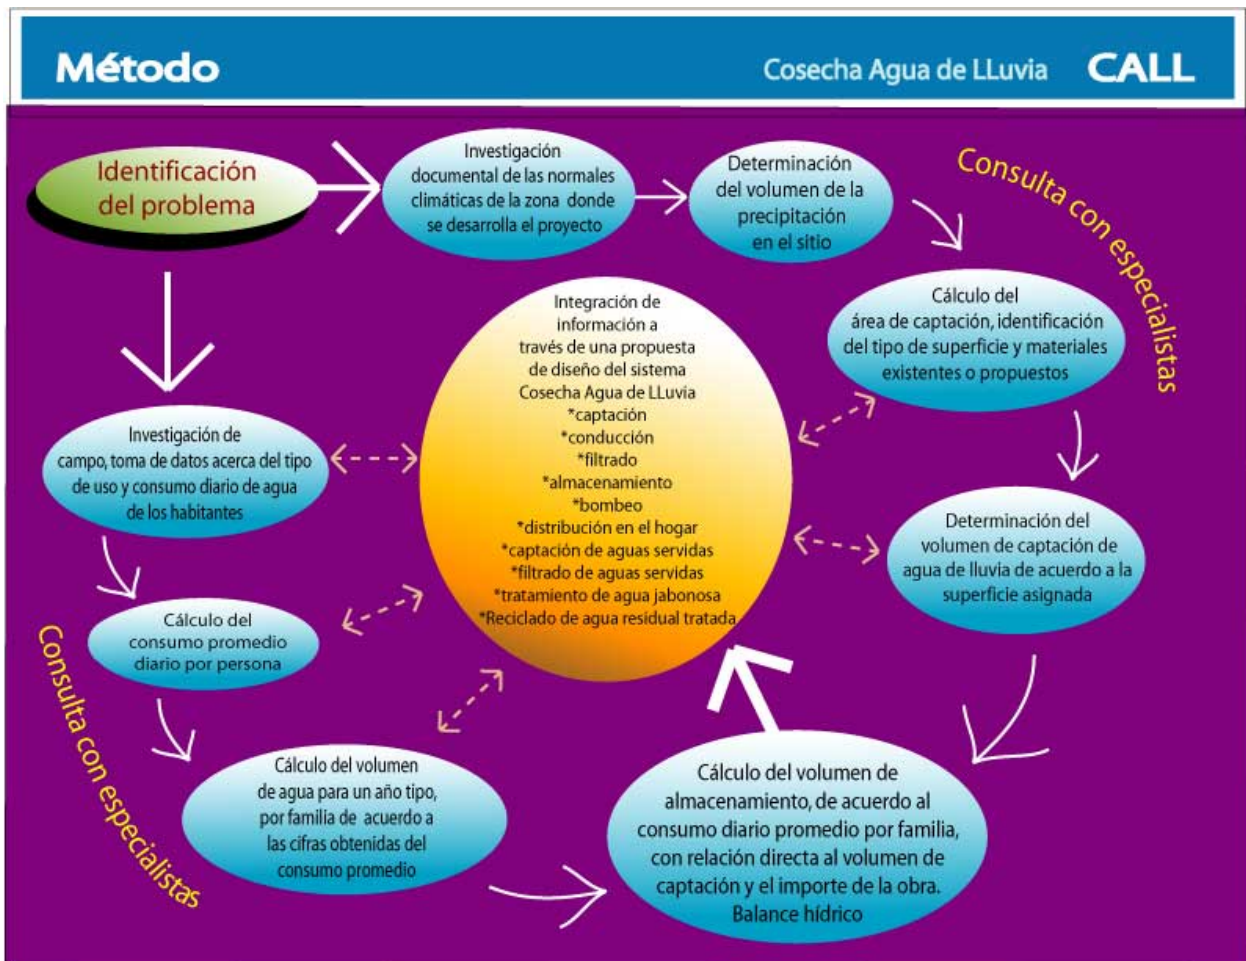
Método

Cosecha Agua de LLuvia CALL

Identificación del problema

Investigación documental de las normales climáticas de la zona donde se desarrolla el proyecto

Determinación del volumen de la precipitación en el sitio

Consulta con especialistas

Cálculo del área de captación, identificación del tipo de superficie y materiales existentes o propuestos

Determinación del volumen de captación de agua de lluvia de acuerdo a la superficie asignada

Cálculo del volumen de almacenamiento, de acuerdo al consumo diario promedio por familia, con relación directa al volumen de captación y el importe de la obra. Balance hídrico

Cálculo del volumen de agua para un año tipo, por familia de acuerdo a las cifras obtenidas del consumo promedio

Cálculo del consumo promedio diario por persona

Investigación de campo, toma de datos acerca del tipo de uso y consumo diario de agua de los habitantes

Consulta con especialistas

Integración de información a través de una propuesta de diseño del sistema Cosecha Agua de LLuvia
*captación
*conducción
*filtrado
*almacenamiento
*bombeo
*distribución en el hogar
*captación de aguas servidas
*filtrado de aguas servidas
*tratamiento de agua jabonosa
*Reciclado de agua residual tratada